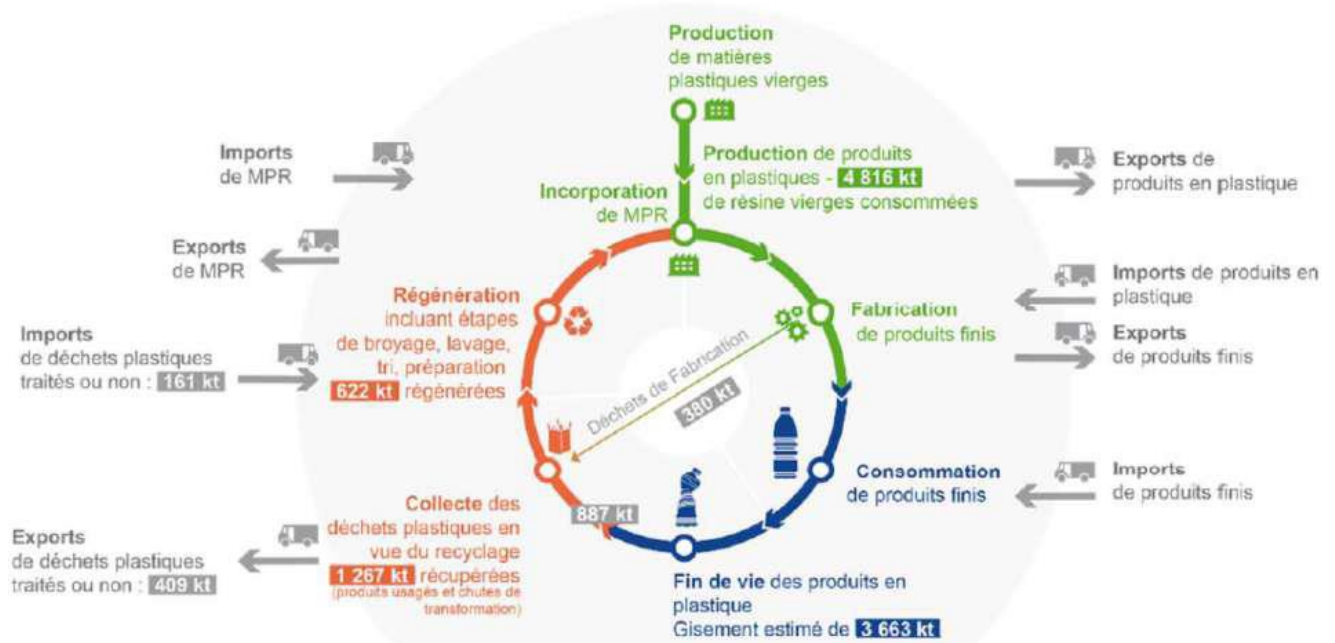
Production de matières plastiques vierges

Imports de MPR

Exports de MPR

Incorporation de MPR

Production de produits en plastiques - 4 816 kt de résine vierges consommées

Exports de produits en plastique

Imports de produits en plastique

Fabrication de produits finis

Exports de produits finis

Imports de déchets plastiques traités ou non : 161 kt

Régénération incluant étapes de broyage, lavage, tri, préparation 622 kt régénérées

Déchets de Fabrication

380 kt

Consommation de produits finis

Imports de produits finis

Exports de déchets plastiques traités ou non : 409 kt

887 kt

Collecte des déchets plastiques en vue du recyclage 1 267 kt récupérées (produits usagés et chutes de transformation)

Fin de vie des produits en plastique
Gisement estimé de 3 663 kt